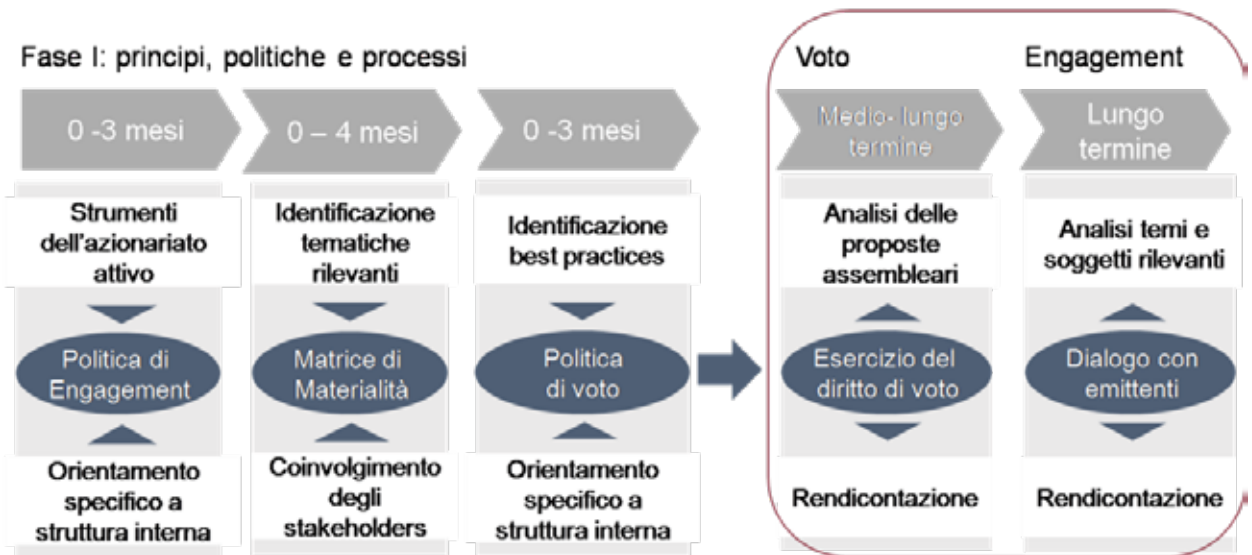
Fase I: principi, politiche e processi

0 -3 mesi

Strumenti dell'azionariato attivo

Politica di Engagement

Orientamento specifico a struttura interna

0 – 4 mesi

Identificazione tematiche rilevanti

Matrice di Materialità

Coinvolgimento degli stakeholders

0 -3 mesi

Identificazione best practices

Politica di voto

Orientamento specifico a struttura interna

Voto

Medio- lungo termine

Analisi delle proposte assembleari

Esercizio del diritto di voto

Rendicontazione

Engagement

Lungo termine

Analisi temi e soggetti rilevanti

Dialogo con emittenti

Rendicontazione